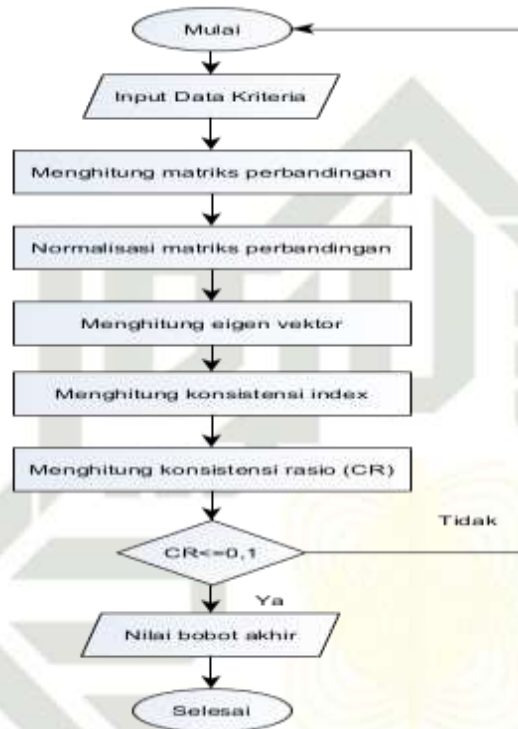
Mulai

Input Data Kriteria

Menghitung matriks perbandingan

Normalisasi matriks perbandingan

Menghitung eigen vektor

Menghitung konsistensi index

Menghitung konsistensi rasio (CR)

CR<=0,1

Tidak

Ya

Nilai bobot akhir

Selesai